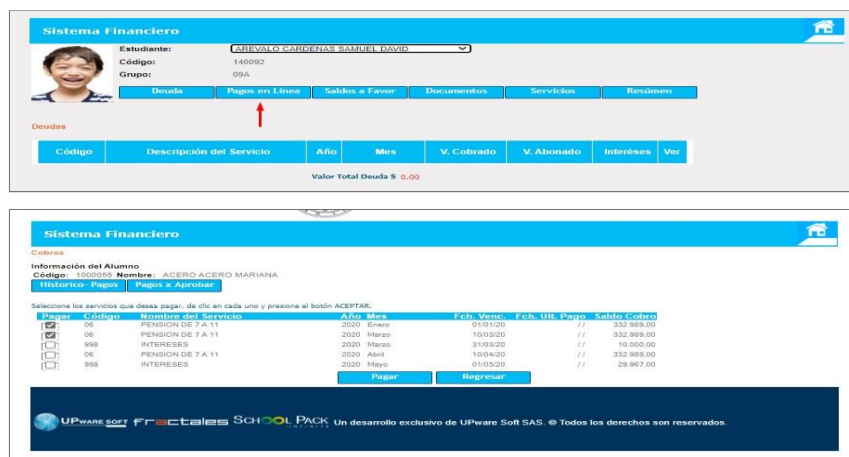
Sistema Financiero

Estudiante: AREVALO CARDENAS SAMUEL DAVID
Código: 140092
Grupo: 09A

Deuda | Pagos en Línea | Saldos a Favor | Documentos | Servicios | Resúmen

Deudas

| Código | Descripción del Servicio | Año | Mes | V. Cobrado | V. Abonado | Interèses | Ver |
|---|---|---|---|---|---|---|---|

Valor Total Deuda $ 0,00

Sistema Financiero

Cobros

Información del Alumno
Código: 1000055 Nombre: ACERO ACERO MARIANA

Historico- Pagos | Pagos x Aprobar

Seleccione los servicios que desea pagar, de clic en cada uno y presione el botón ACEPTAR.

| Pagar | Código | Nombre del Servicio | Año | Mes | Fch. Venc. | Fch. Ult. Pago | Saldo Cobro |
|---|---|---|---|---|---|---|---|
| ☑ | 06 | PENSION DE 7 A 11 | 2020 | Enero | 01/01/20 | / / | 332.989,00 |
| ☑ | 06 | PENSION DE 7 A 11 | 2020 | Marzo | 10/03/20 | / / | 332.989,00 |
| ☐ | 998 | INTERESES | 2020 | Marzo | 31/03/20 | / / | 10.000,00 |
| ☐ | 06 | PENSION DE 7 A 11 | 2020 | Abril | 10/04/20 | / / | 332.989,00 |
| ☐ | 998 | INTERESES | 2020 | Mayo | 01/05/20 | / / | 29.967,00 |

Pagar | Regresar

UPware SOFT Fractales SCHOOL PACK Un desarrollo exclusivo de UPware Soft SAS. © Todos los derechos son reservados.